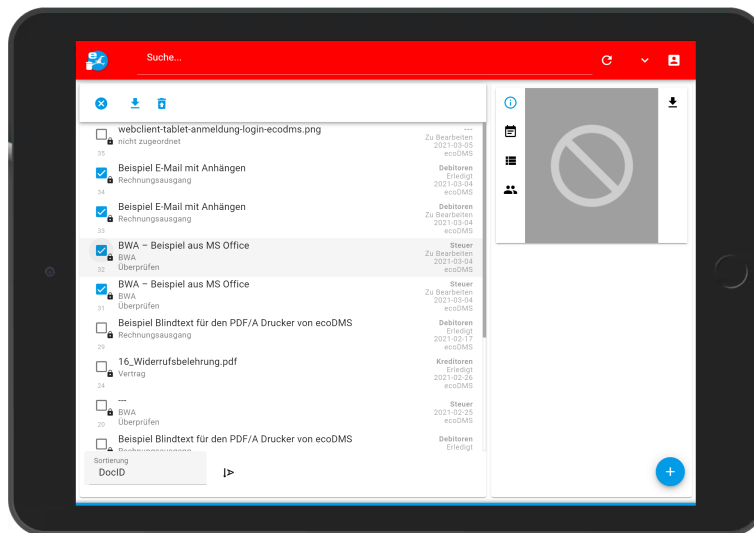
Suche...

webclient-tablet-anmeldung-login-ecodms.png
nicht zugeordnet
35
---
Zu Bearbeiten
2021-03-05
ecoDMS

Beispiel E-Mail mit Anhängen
Rechnungsausgang
34
Debitoren
Erledigt
2021-03-04
ecoDMS

Beispiel E-Mail mit Anhängen
Rechnungsausgang
33
Debitoren
Zu Bearbeiten
2021-03-04
ecoDMS

BWA – Beispiel aus MS Office
BWA
Überprüfen
32
Steuer
Zu Bearbeiten
2021-03-04
ecoDMS

BWA – Beispiel aus MS Office
BWA
Überprüfen
31
Steuer
Zu Bearbeiten
2021-03-04
ecoDMS

Beispiel Blindtext für den PDF/A Drucker von ecoDMS
Rechnungsausgang
29
Debitoren
Erledigt
2021-02-17
ecoDMS

16_Widerrufsbelehrung.pdf
Vertrag
24
Kreditoren
Erledigt
2021-02-26
ecoDMS

---
BWA
Überprüfen
20
Steuer
2021-02-25
ecoDMS

Beispiel Blindtext für den PDF/A Drucker von ecoDMS
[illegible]
Debitoren
Erledigt

Sortierung
DocID